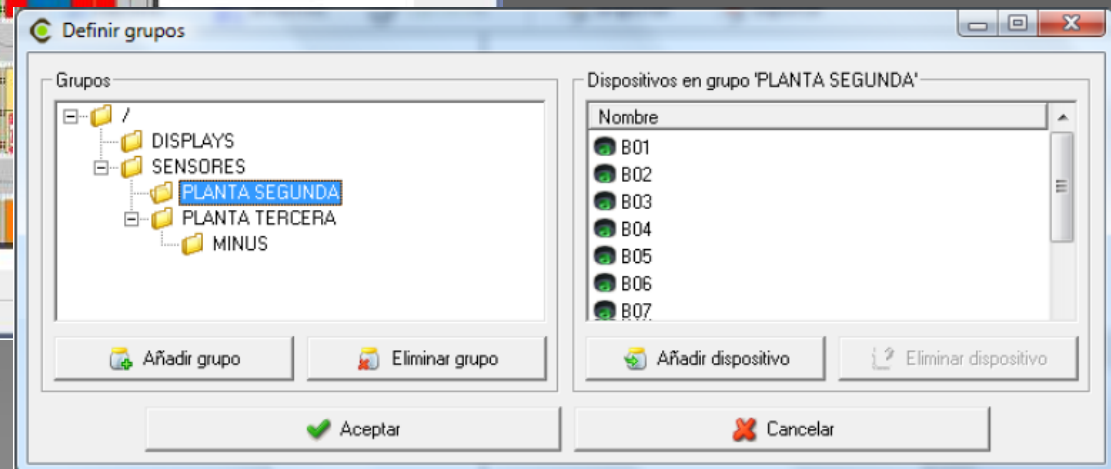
Definir grupos

Grupos

/
DISPLAYS
SENSORES
PLANTA SEGUNDA
PLANTA TERCERA
MINUS

Añadir grupo
Eliminar grupo

Dispositivos en grupo 'PLANTA SEGUNDA'

| Nombre |
|---|
| B01 |
| B02 |
| B03 |
| B04 |
| B05 |
| B06 |
| B07 |

Añadir dispositivo
Eliminar dispositivo

Aceptar
Cancelar